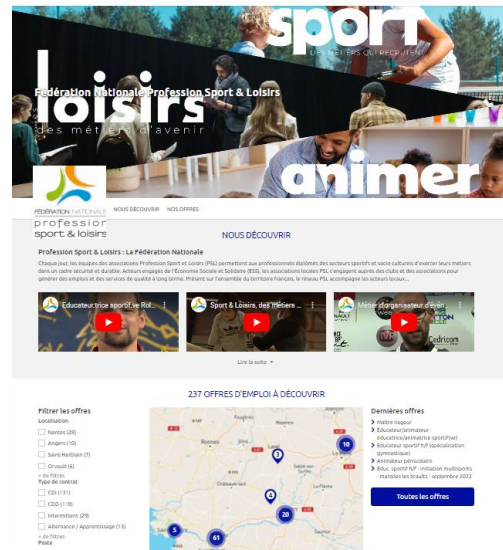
sport
DES MÉTIERS QUI RECRUTENT

Fédération Nationale Profession Sport & Loisirs

loisirs
des métiers d'avenir

animer

FÉDÉRATION NATIONALE
profession
sport & loisirs

NOUS DÉCOUVRIR NOS OFFRES

NOUS DÉCOUVRIR

Profession Sport & Loisirs : La Fédération Nationale

Chaque jour, les équipes des associations Profession Sport et Loisirs (PSL) permettent aux professionnels diplômés des secteurs sportifs et socio-culturels d'exercer leurs métiers dans un cadre sécurisé et durable. Acteurs engagés de l'Économie Sociale et Solidaire (ESS), les associations locales PSL s'engagent auprès des clubs et des associations pour générer des emplois et des services de qualité à long terme. Présent sur l'ensemble du territoire français, le réseau PSL accompagne les acteurs locaux...

Éducateur·trice sportif.ve Rol...

Sport & Loisirs, des métiers ...

Métier d'organisateur d'évén...

Lire la suite

237 OFFRES D'EMPLOI À DÉCOUVRIR

Filtrer les offres
Localisation
Nantes (29)
Angers (10)
Saint-Herblain (7)
Orvault (6)
+ de filtres
Type de contrat
CDI (131)
CDD (110)
Intermittent (29)
Alternance / Apprentissage (15)
+ de filtres
Poste

10
3
4
20
5
61

Dernières offres
Maître nageur
Éducateur/animateur éducatrice/animatrice sportif(ve)
Éducateur sportif h/f (spécialisation gymnastique)
Animateur périscolaire
Éduc. sportif h/f - initiation multisports - marolles les braults - septembre 2022

Toutes les offres